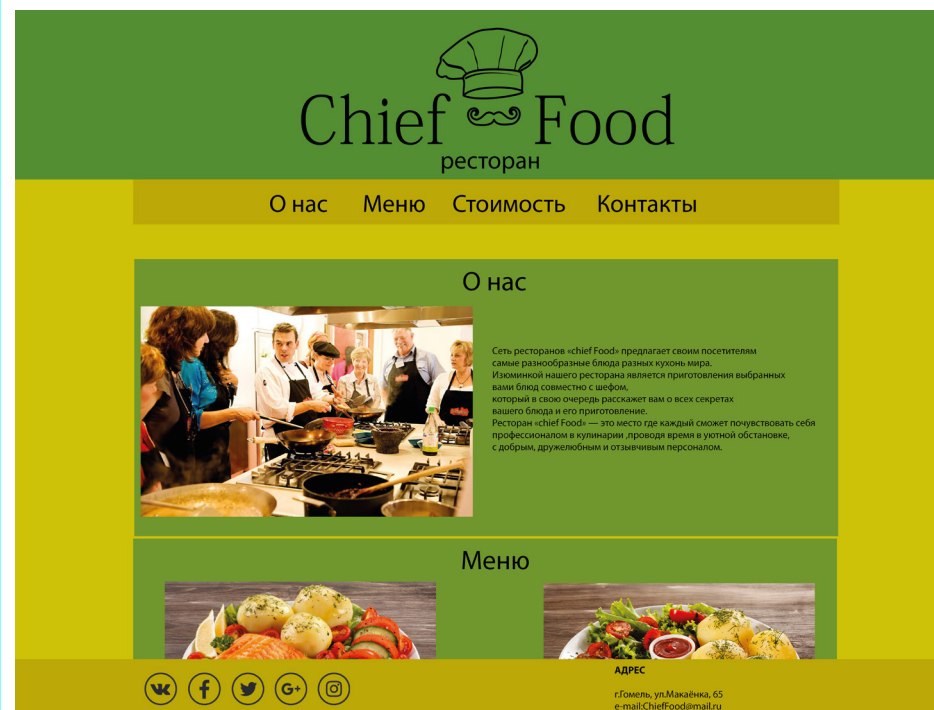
Chief Food
ресторан

О нас Меню Стоимость Контакты

О нас

Сеть ресторанов «chief Food» предлагает своим посетителям самые разнообразные блюда разных кухонь мира.
Изюминкой нашего ресторана является приготовления выбранных вами блюд совместно с шефом, который в свою очередь расскажет вам о всех секретах вашего блюда и его приготовление.
Ресторан «chief Food» — это место где каждый сможет почувствовать себя профессионалом в кулинарии ,проводя время в уютной обстановке, с добрым, дружелюбным и отзывчивым персоналом.

Меню

АДРЕС

г.Гомель, ул.Макаёнка, 65
e-mail:ChiefFood@mail.ru